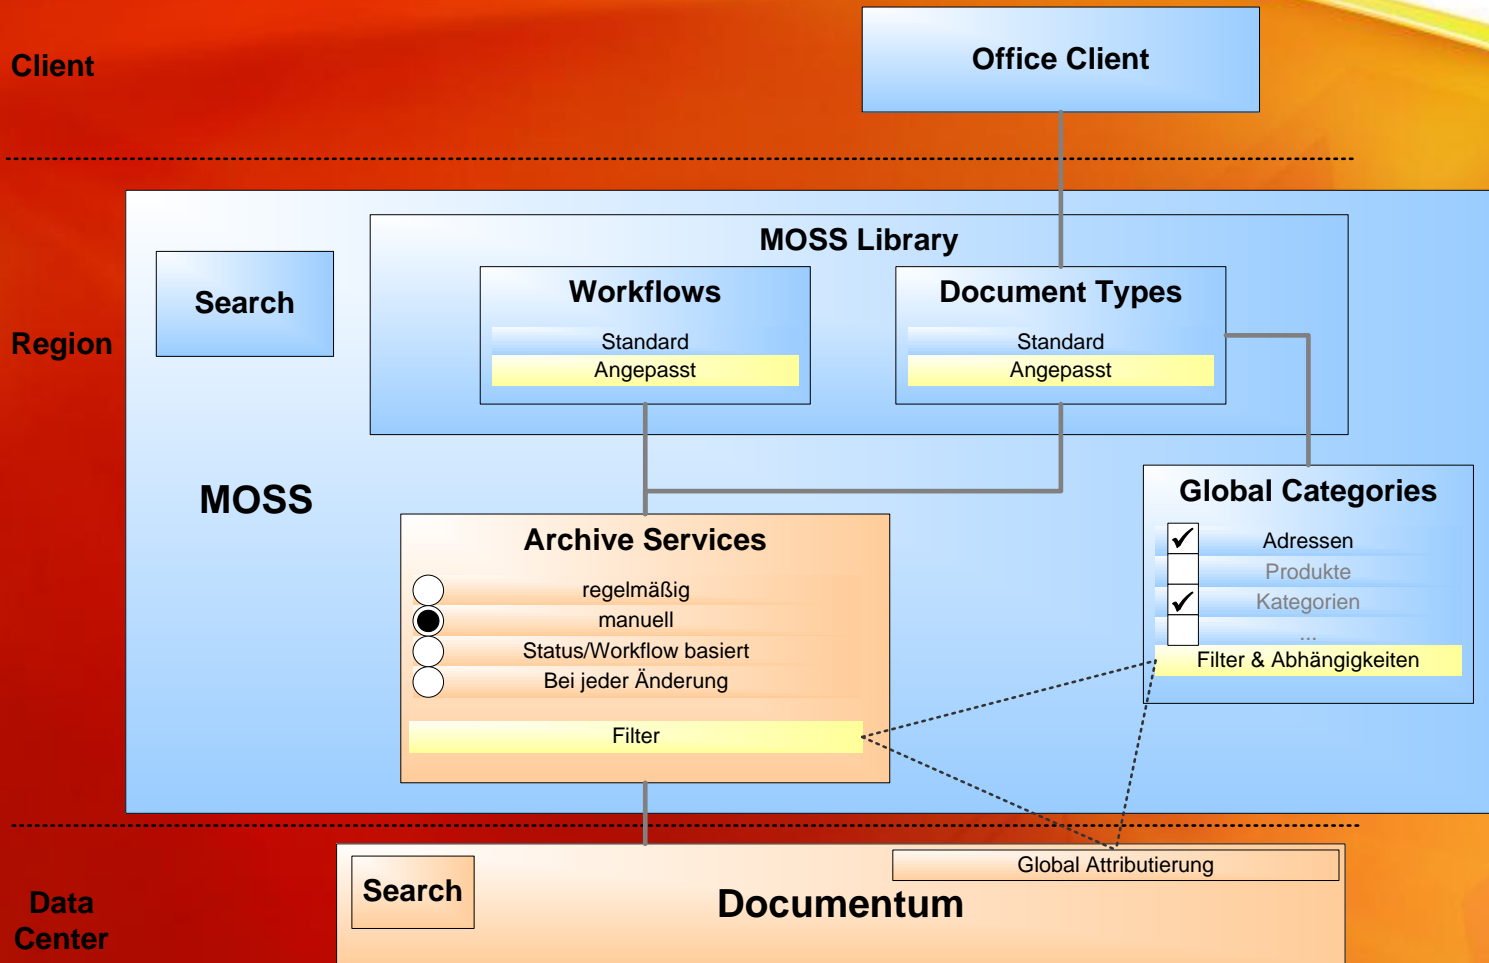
Client

Office Client

Region

Search

MOSS Library

Workflows

Standard

Angepasst

Document Types

Standard

Angepasst

MOSS

Archive Services

regelmäßig

manuell

Status/Workflow basiert

Bei jeder Änderung

Filter

Global Categories

Adressen

Produkte

Kategorien

...

Filter & Abhängigkeiten

Data Center

Search

Global Attributierung

Documentum